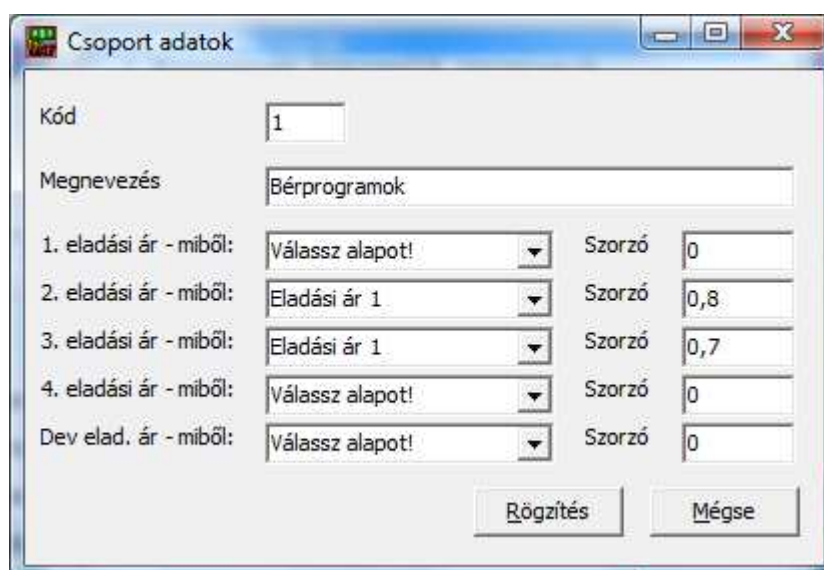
Csoport adatok

Kód 1

Megnevezés Bérprogramok

1. eladási ár - miből: Válassz alapot! Szorzó 0

2. eladási ár - miből: Eladási ár 1 Szorzó 0,8

3. eladási ár - miből: Eladási ár 1 Szorzó 0,7

4. eladási ár - miből: Válassz alapot! Szorzó 0

Dev elad. ár - miből: Válassz alapot! Szorzó 0

Rögzítés Mégse